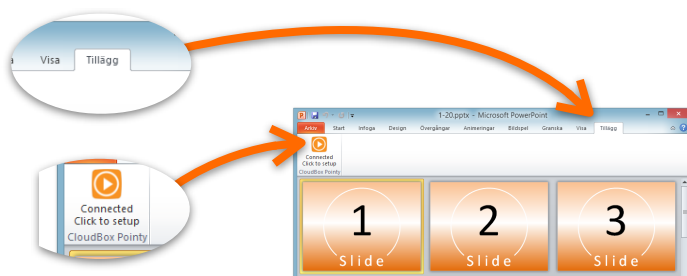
Visa Tillägg

Connected
Click to setup
CloudBox Pointy

1-20.pptx - Microsoft PowerPoint

Arkiv Start Infoga Design Övergångar Animeringar Bildspel Granska Visa Tillägg

Connected
Click to setup
CloudBox Pointy

1
Slide

2
Slide

3
Slide